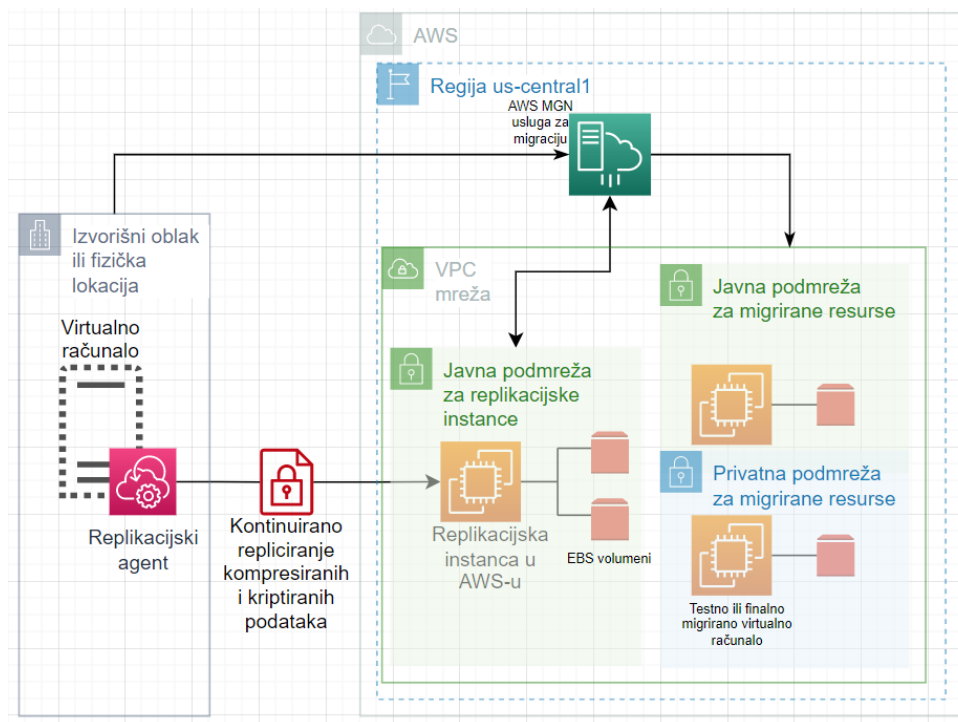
AWS

Regija us-central1

AWS MGN usluga za migraciju

Izvorišni oblak ili fizička lokacija

VPC mreža

Javna podmreža za migrirane resurse

Virtualno računalo

Javna podmreža za replikacijske instance

Privatna podmreža za migrirane resurse

Replikacijski agent

Kontinuirano repliciranje kompresiranih i kriptiranih podataka

Replikacijska instanca u AWS-u

EBS volumeni

Testno ili finalno migrirano virtualno računalo